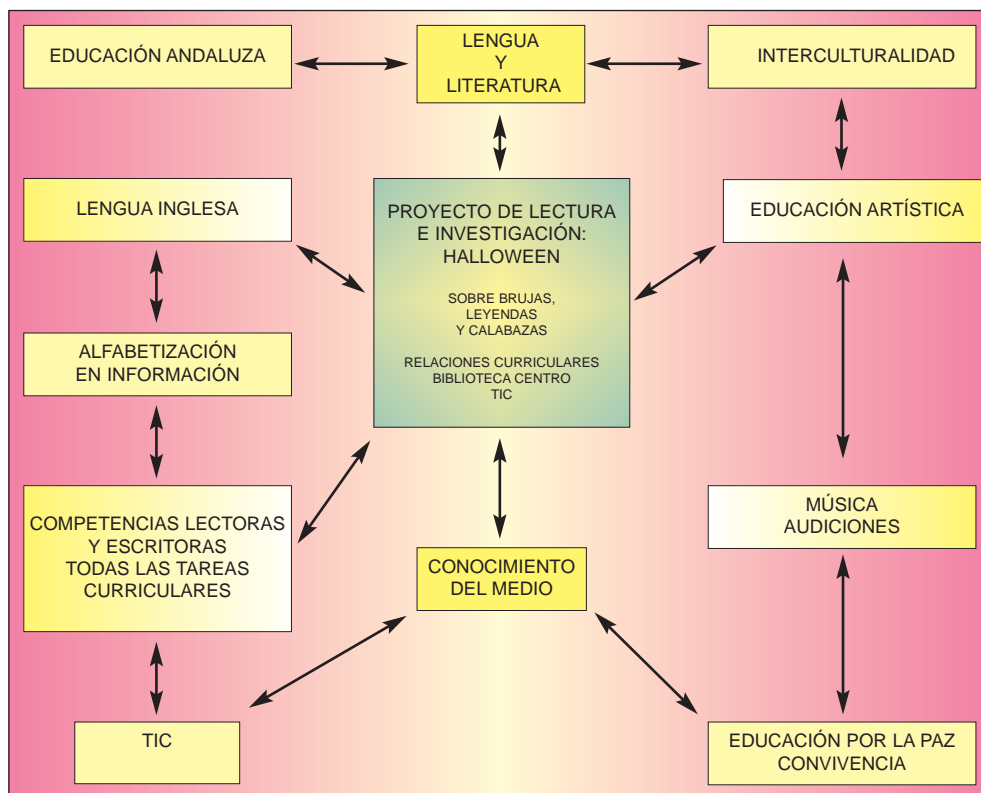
EDUCACIÓN ANDALUZA

LENGUA
Y
LITERATURA

INTERCULTURALIDAD

LENGUA INGLESA

PROYECTO DE LECTURA
E INVESTIGACIÓN:
HALLOWEEN

SOBRE BRUJAS,
LEYENDAS
Y CALABAZAS

RELACIONES CURRICULARES
BIBLIOTECA CENTRO
TIC

EDUCACIÓN ARTÍSTICA

ALFABETIZACIÓN
EN INFORMACIÓN

COMPETENCIAS LECTORAS
Y ESCRITORAS
TODAS LAS TAREAS
CURRICULARES

MÚSICA
AUDICIONES

CONOCIMIENTO
DEL MEDIO

TIC

EDUCACIÓN POR LA PAZ
CONVIVENCIA